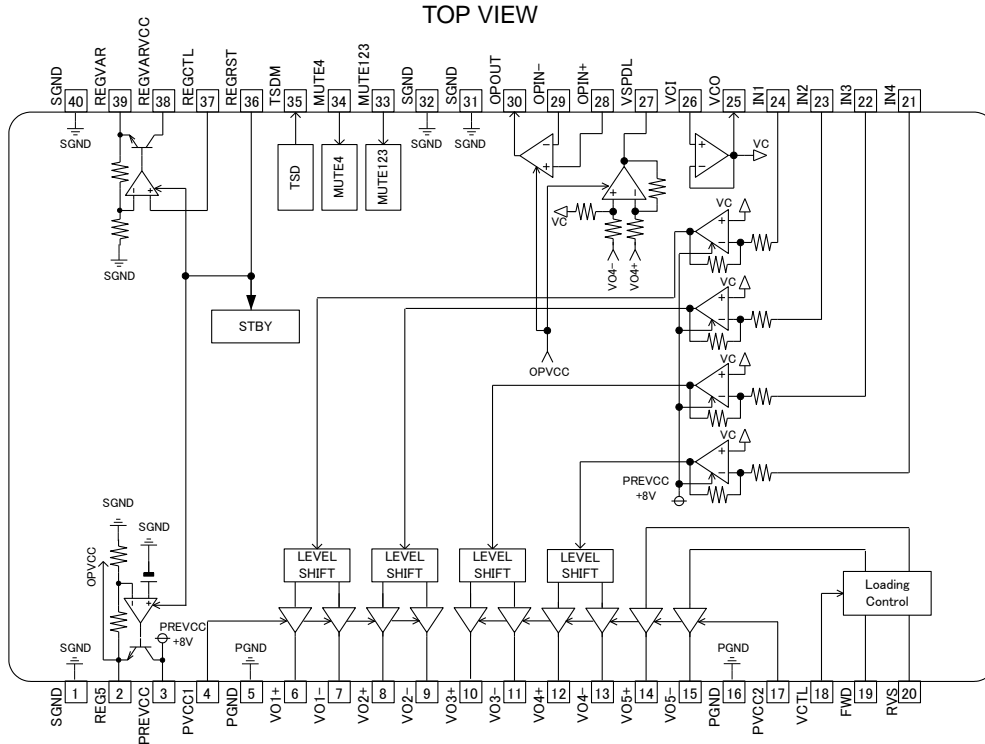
TOP VIEW

SGND 40 REGVAR 39 REGVARVCC 38 REGCTL 37 REGRST 36 TSDM 35 MUTE4 34 MUTE123 33 SGND 32 SGND 31 OPOUT 30 OPIN− 29 OPIN+ 28 VSPDL 27 VCI 26 VCO 25 IN1 24 IN2 23 IN3 22 IN4 21

SGND
SGND
TSD
MUTE4
MUTE123
SGND
SGND
VC
VC
VO4−
VO4+
VC
VC
VC
VC
SGND
STBY
OPVCC
PREVCC +8V
SGND
SGND
OPVCC
PREVCC +8V
LEVEL SHIFT
LEVEL SHIFT
LEVEL SHIFT
LEVEL SHIFT
Loading Control
SGND
PGND
PGND

SGND 1 REG5 2 PREVCC 3 PVCC1 4 PGND 5 VO1+ 6 VO1− 7 VO2+ 8 VO2− 9 VO3+ 10 VO3− 11 VO4+ 12 VO4− 13 VO5+ 14 VO5− 15 PGND 16 PVCC2 17 VCTL 18 FWD 19 RVS 20